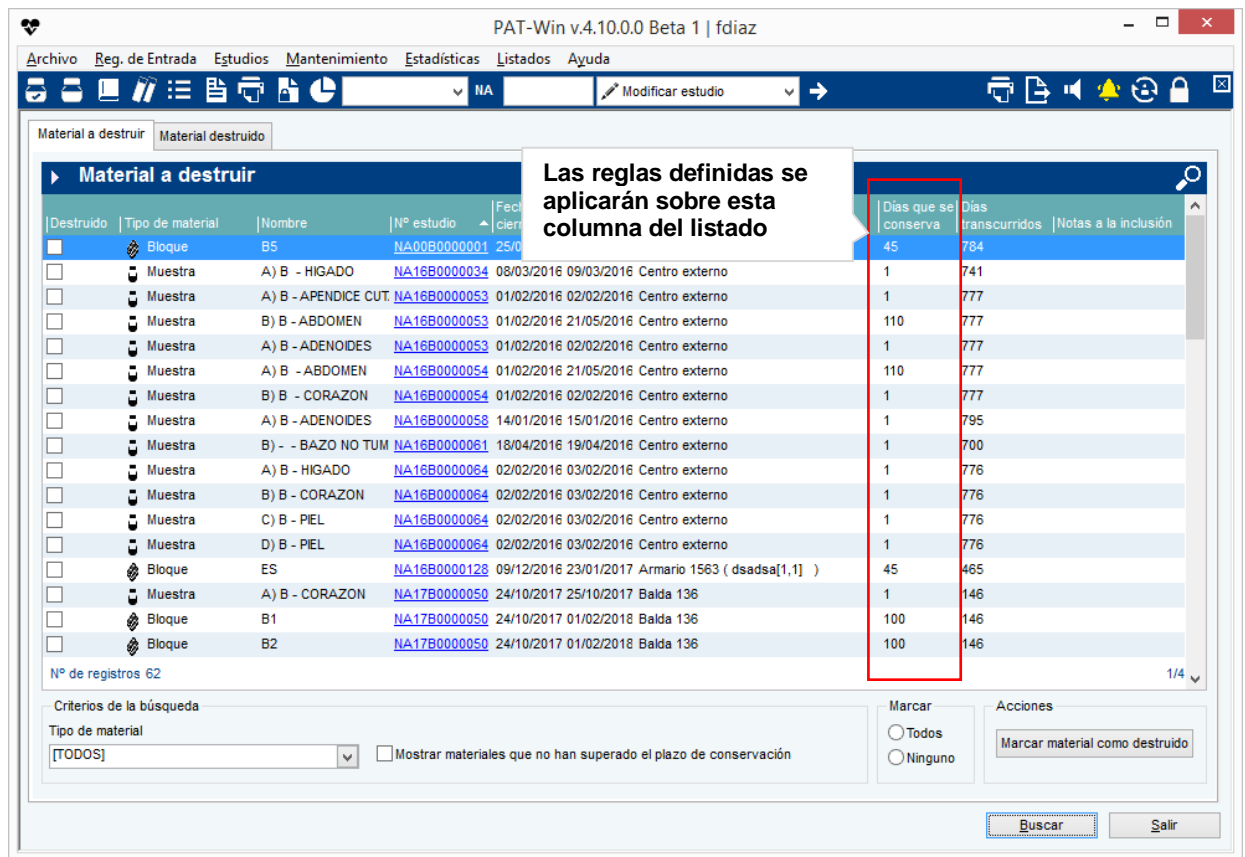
PAT-Win v.4.10.0.0 Beta 1 | fdiaz

Archivo Reg. de Entrada Estudios Mantenimiento Estadísticas Listados Ayuda

NA Modificar estudio

Material a destruir | Material destruido

Material a destruir

Las reglas definidas se aplicarán sobre esta columna del listado

| Destruido | Tipo de material | Nombre | Nº estudio | Fech... cierr... | | | Días que se conserva | Días transcurridos | Notas a la inclusión |
|---|---|---|---|---|---|---|---|---|---|
| ☐ | Bloque | B5 | NA00B0000001 | 25/0 | | | 45 | 784 | |
| ☐ | Muestra | A) B - HIGADO | NA16B0000034 | 08/03/2016 | 09/03/2016 | Centro externo | 1 | 741 | |
| ☐ | Muestra | A) B - APENDICE CUT. | NA16B0000053 | 01/02/2016 | 02/02/2016 | Centro externo | 1 | 777 | |
| ☐ | Muestra | B) B - ABDOMEN | NA16B0000053 | 01/02/2016 | 21/05/2016 | Centro externo | 110 | 777 | |
| ☐ | Muestra | A) B - ADENOIDES | NA16B0000053 | 01/02/2016 | 02/02/2016 | Centro externo | 1 | 777 | |
| ☐ | Muestra | A) B - ABDOMEN | NA16B0000054 | 01/02/2016 | 21/05/2016 | Centro externo | 110 | 777 | |
| ☐ | Muestra | B) B - CORAZON | NA16B0000054 | 01/02/2016 | 02/02/2016 | Centro externo | 1 | 777 | |
| ☐ | Muestra | A) B - ADENOIDES | NA16B0000058 | 14/01/2016 | 15/01/2016 | Centro externo | 1 | 795 | |
| ☐ | Muestra | B) - - BAZO NO TUM | NA16B0000061 | 18/04/2016 | 19/04/2016 | Centro externo | 1 | 700 | |
| ☐ | Muestra | A) B - HIGADO | NA16B0000064 | 02/02/2016 | 03/02/2016 | Centro externo | 1 | 776 | |
| ☐ | Muestra | B) B - CORAZON | NA16B0000064 | 02/02/2016 | 03/02/2016 | Centro externo | 1 | 776 | |
| ☐ | Muestra | C) B - PIEL | NA16B0000064 | 02/02/2016 | 03/02/2016 | Centro externo | 1 | 776 | |
| ☐ | Muestra | D) B - PIEL | NA16B0000064 | 02/02/2016 | 03/02/2016 | Centro externo | 1 | 776 | |
| ☐ | Bloque | ES | NA16B0000128 | 09/12/2016 | 23/01/2017 | Armario 1563 ( dsadsa[1,1] ) | 45 | 465 | |
| ☐ | Muestra | A) B - CORAZON | NA17B0000050 | 24/10/2017 | 25/10/2017 | Balda 136 | 1 | 146 | |
| ☐ | Bloque | B1 | NA17B0000050 | 24/10/2017 | 01/02/2018 | Balda 136 | 100 | 146 | |
| ☐ | Bloque | B2 | NA17B0000050 | 24/10/2017 | 01/02/2018 | Balda 136 | 100 | 146 | |

Nº de registros 62 1/4

Criterios de la búsqueda
Tipo de material
[TODOS]
Mostrar materiales que no han superado el plazo de conservación

Marcar
Todos
Ninguno

Acciones
Marcar material como destruido

Buscar Salir